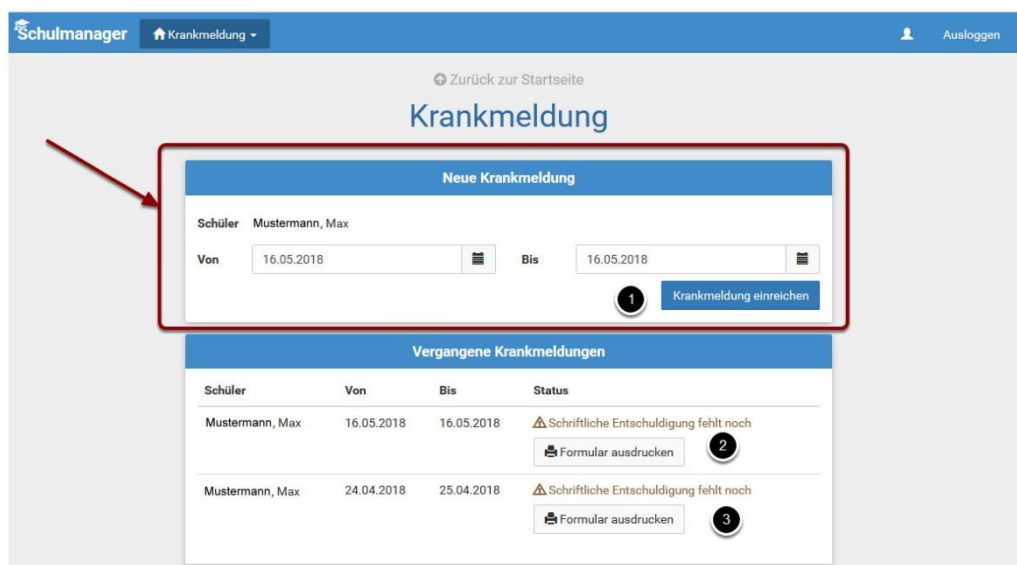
Schulmanager Krankmeldung Ausloggen

Zurück zur Startseite

Krankmeldung

Neue Krankmeldung

Schüler Mustermann, Max

Von 16.05.2018 Bis 16.05.2018

1 Krankmeldung einreichen

Vergangene Krankmeldungen

| Schüler | Von | Bis | Status |
|---|---|---|---|
| Mustermann, Max | 16.05.2018 | 16.05.2018 | Schriftliche Entschuldigung fehlt noch<br>Formular ausdrucken 2 |
| Mustermann, Max | 24.04.2018 | 25.04.2018 | Schriftliche Entschuldigung fehlt noch<br>Formular ausdrucken 3 |